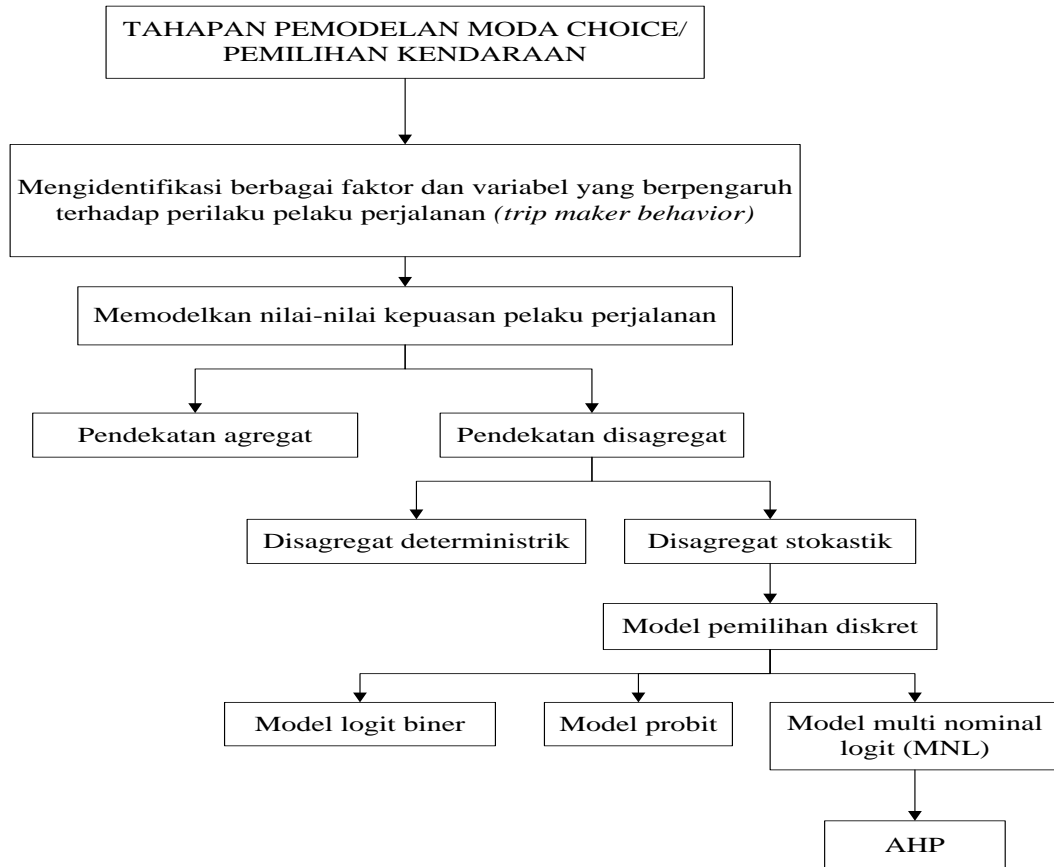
TAHAPAN PEMODELAN MODA CHOICE/ PEMILIHAN KENDARAAN

Mengidentifikasi berbagai faktor dan variabel yang berpengaruh terhadap perilaku pelaku perjalanan (trip maker behavior)

Memodelkan nilai-nilai kepuasan pelaku perjalanan

Pendekatan agregat

Pendekatan disagregat

Disagregat deterministrik

Disagregat stokastik

Model pemilihan diskret

Model logit biner

Model probit

Model multi nominal logit (MNL)

AHP